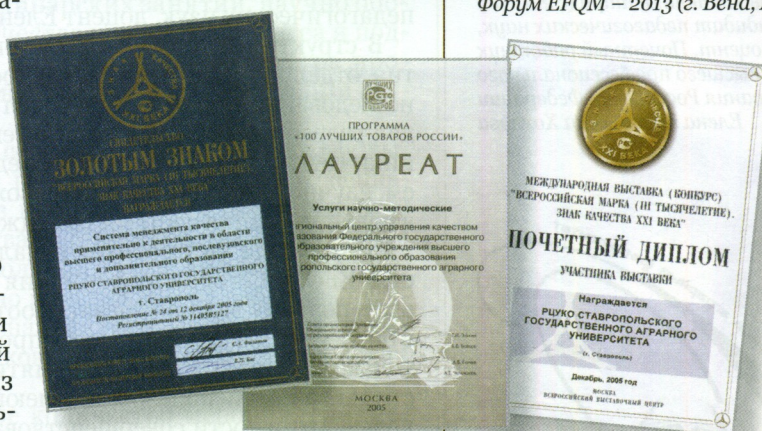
Форум EFQM – 2013 (г. Вена,

СВИДЕТЕЛЬСТВО
ЗОЛОТЫМ ЗНАКОМ
«ВСЕРОССИЙСКАЯ МАРКА (III ТЫСЯЧЕЛЕТИЕ).
ЗНАК КАЧЕСТВА XXI ВЕКА»
НАГРАЖДАЕТСЯ

Система менеджмента качества применительно к деятельности в области высшего профессионального, послевузовского и дополнительного образования
РЦУКО СТАВРОПОЛЬСКОГО ГОСУДАРСТВЕННОГО АГРАРНОГО УНИВЕРСИТЕТА
г. Ставрополь
Постановление № 24 от 12 декабря 2005 года
Регистрационный № 1148585127

ПРОГРАММА
«100 ЛУЧШИХ ТОВАРОВ РОССИИ»
ЛАУРЕАТ
Услуги научно-методические
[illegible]гиональный центр управления качеством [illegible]зования Федерального государственного образовательного учреждения высшего профессионального образования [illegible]ропольского государственного аграрного университета
МОСКВА
2005

XXI ВЕКА
МЕЖДУНАРОДНАЯ ВЫСТАВКА (КОНКУРС)
"ВСЕРОССИЙСКАЯ МАРКА (III ТЫСЯЧЕЛЕТИЕ).
ЗНАК КАЧЕСТВА XXI ВЕКА"
ПОЧЕТНЫЙ ДИПЛОМ
УЧАСТНИКА ВЫСТАВКИ
Награждается
РЦУКО СТАВРОПОЛЬСКОГО ГОСУДАРСТВЕННОГО АГРАРНОГО УНИВЕРСИТЕТА
(г. Ставрополь)
Декабрь, 2005 год
МОСКВА
ВСЕРОССИЙСКИЙ ВЫСТАВОЧНЫЙ ЦЕНТР